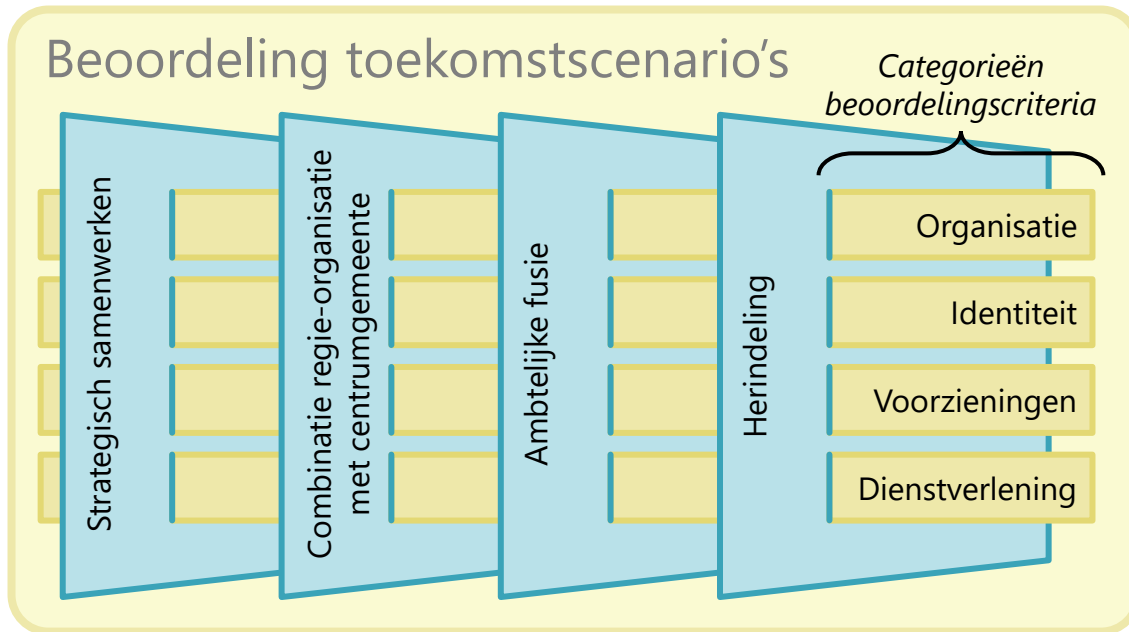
Beoordeling toekomstscenario's

Categorieën beoordelingscriteria

Strategisch samenwerken

Combinatie regie-organisatie met centrumgemeente

Ambtelijke fusie

Herindeling

Organisatie

Identiteit

Voorzieningen

Dienstverlening